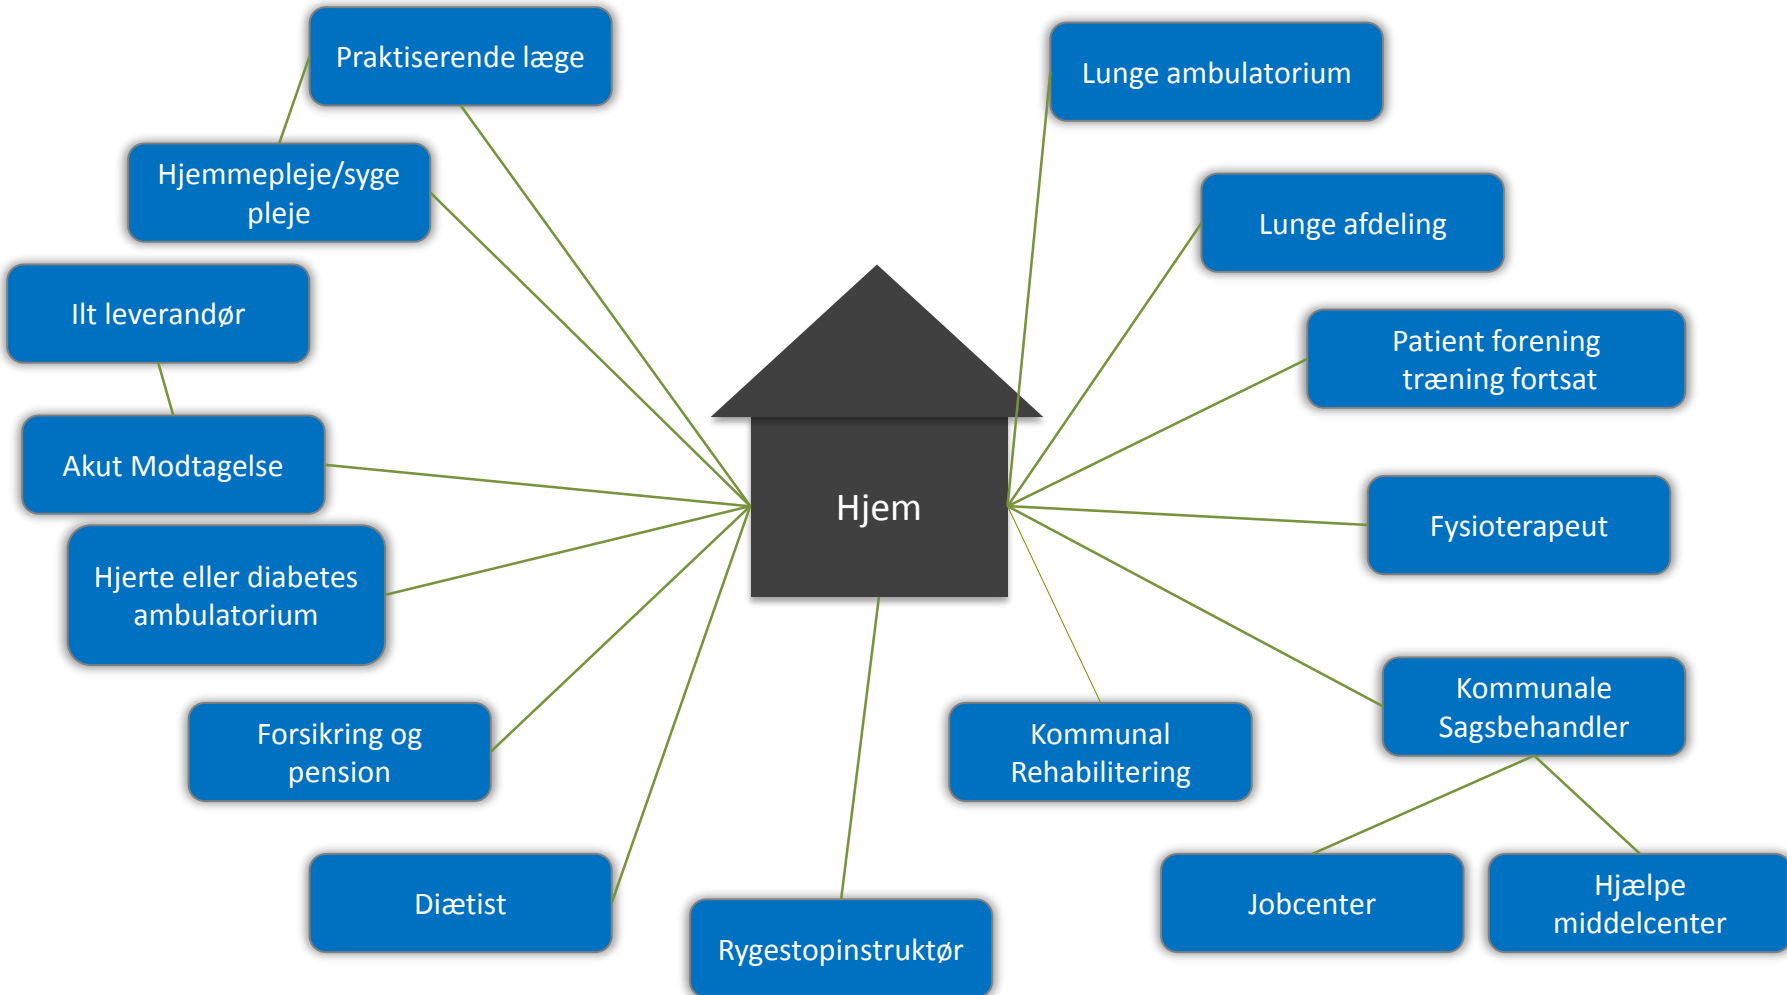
Praktiserende læge

Hjemmepleje/syge pleje

Ilt leverandør

Akut Modtagelse

Hjerte eller diabetes ambulatorium

Forsikring og pension

Diætist

Rygestopinstruktør

Hjem

Lunge ambulatorium

Lunge afdeling

Patient forening træning fortsat

Fysioterapeut

Kommunal Rehabilitering

Kommunale Sagsbehandler

Jobcenter

Hjælpe middelcenter